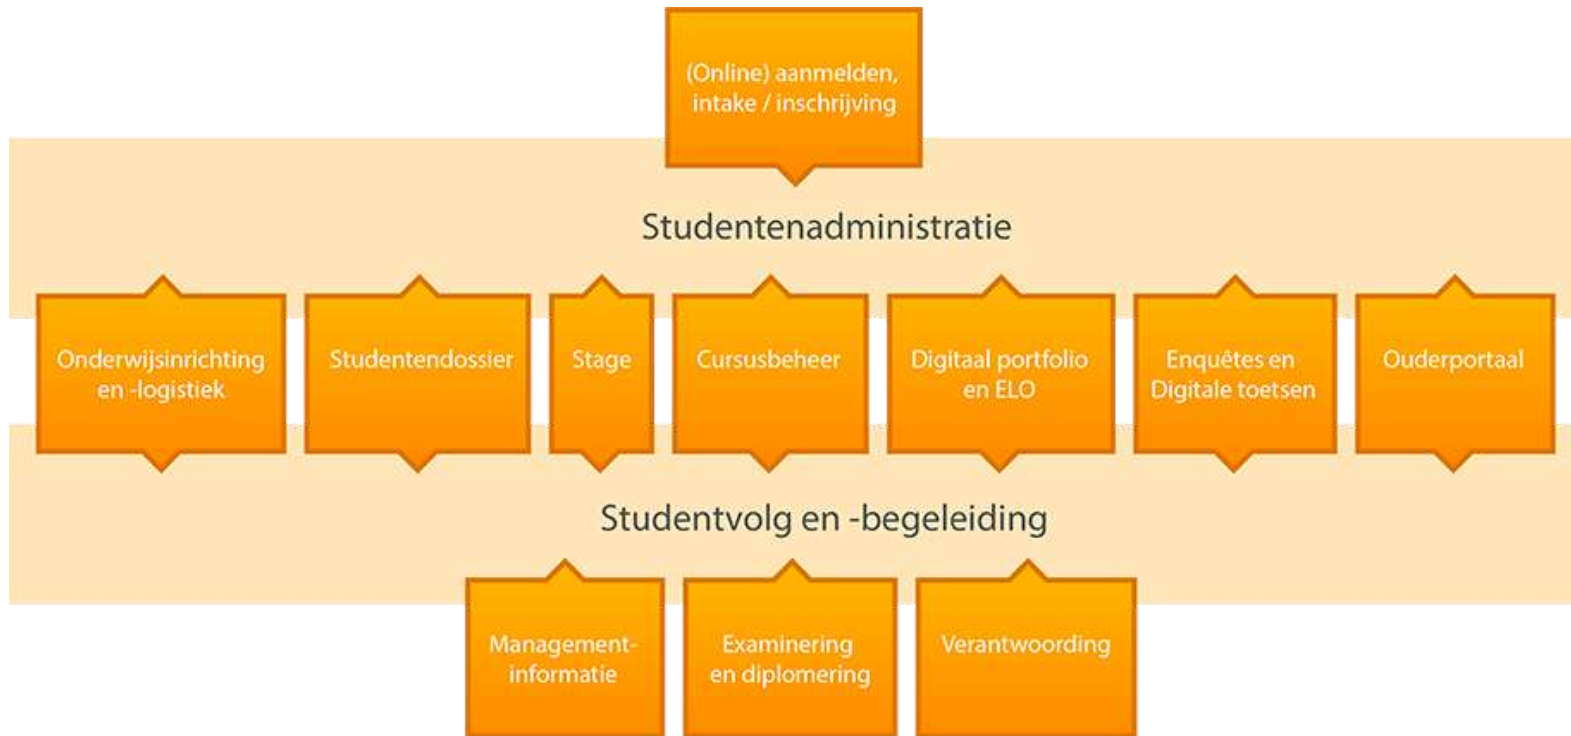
(Online) aanmelden, intake / inschrijving

Studentenadministratie

Onderwijsinrichting en -logistiek

Studentendossier

Stage

Cursusbeheer

Digitaal portfolio en ELO

Enquêtes en Digitale toetsen

Ouderportaal

Studentvolg en -begeleiding

Management-informatie

Examinering en diplomering

Verantwoording